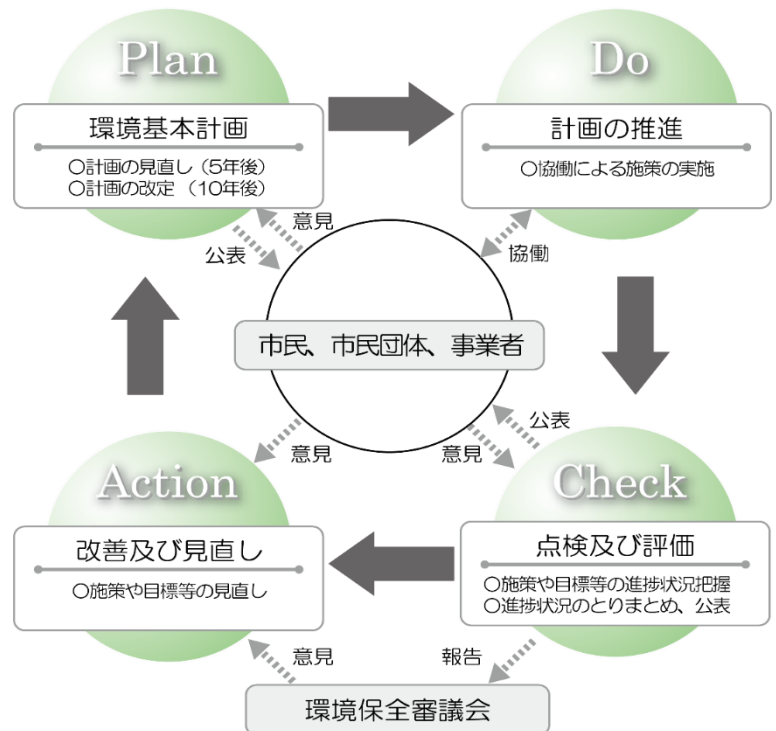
Plan

環境基本計画

○計画の見直し（5年後）
○計画の改定（10年後）

Do

計画の推進

○協働による施策の実施

意見

公表

協働

市民、市民団体、事業者

公表

意見

意見

Action

改善及び見直し

○施策や目標等の見直し

Check

点検及び評価

○施策や目標等の進捗状況把握
○進捗状況のとりまとめ、公表

意見

報告

環境保全審議会